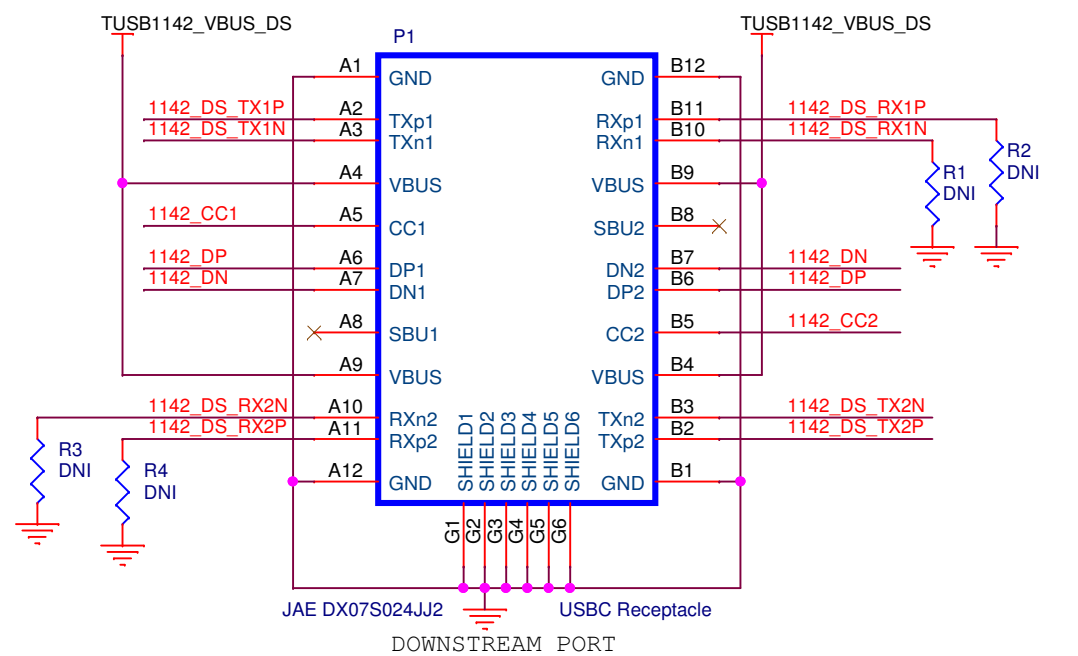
TUSB1142_VBUS_DS
P1
TUSB1142_VBUS_DS

A1 GND
1142_DS_TX1P A2 TXp1
1142_DS_TX1N A3 TXn1
A4 VBUS
1142_CC1 A5 CC1
1142_DP A6 DP1
1142_DN A7 DN1
A8 SBU1
A9 VBUS
1142_DS_RX2N A10 RXn2
1142_DS_RX2P A11 RXp2
A12 GND

GND B12
RXp1 B11 1142_DS_RX1P
RXn1 B10 1142_DS_RX1N
VBUS B9
SBU2 B8
DN2 B7 1142_DN
DP2 B6 1142_DP
CC2 B5 1142_CC2
VBUS B4
TXn2 B3 1142_DS_TX2N
TXp2 B2 1142_DS_TX2P
GND B1

SHIELD1 SHIELD2 SHIELD3 SHIELD4 SHIELD5 SHIELD6
G1 G2 G3 G4 G5 G6

R1 DNI
R2 DNI
R3 DNI
R4 DNI

JAE DX07S024JJ2
USBC Receptacle

DOWNSTREAM PORT